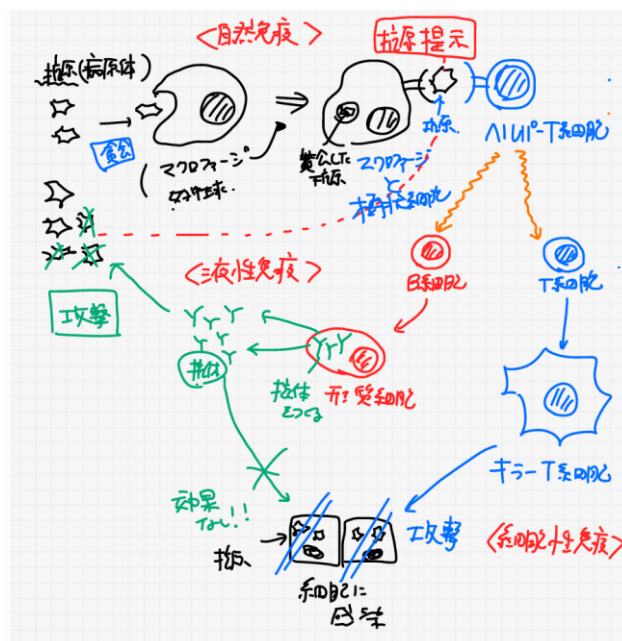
〈自然免疫〉

抗原提示

抗原(病原体)

食食

マクロファージ

好中球

貪食した抗原

抗原

マクロファージ

樹状細胞

ヘルパーT細胞

B細胞

T細胞

〈液性免疫〉

攻撃

抗体

抗体をつくる

形質細胞

キラーT細胞

効果なし!!

抗原

攻撃

〈細胞性免疫〉

細胞に感染